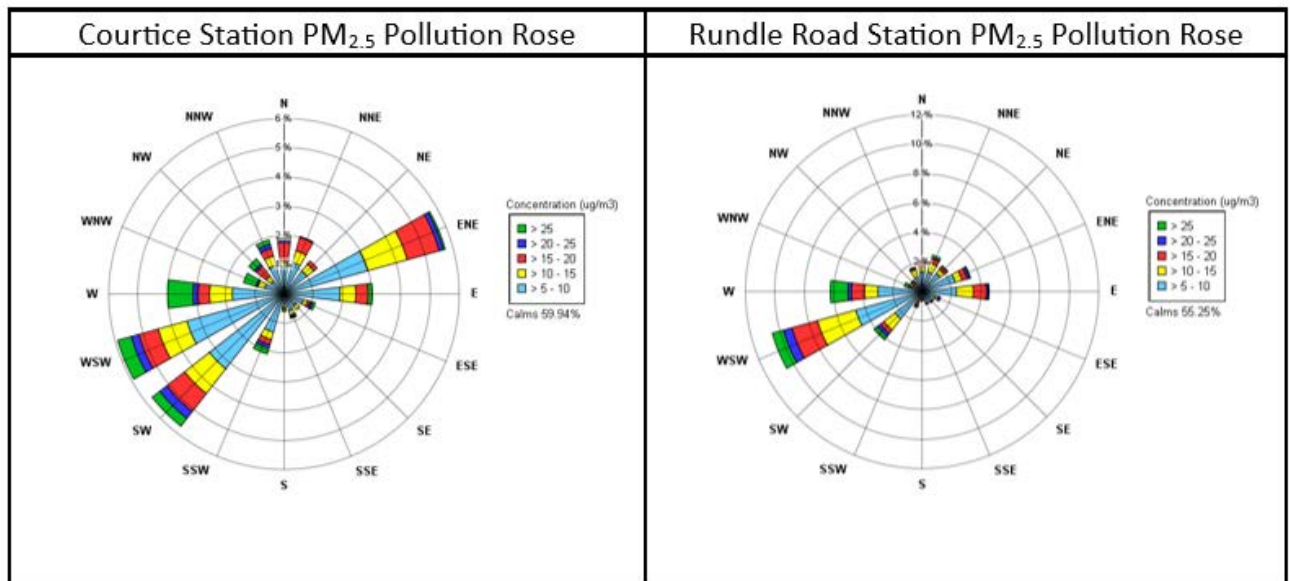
| Courtice Station $PM_{2.5}$ Pollution Rose | Rundle Road Station $PM_{2.5}$ Pollution Rose |
|---|---|

N
NNE
NE
ENE
E
ESE
SE
SSE
S
SSW
SW
WSW
W
WNW
NW
NNW
6 %
5 %
4 %
3 %
2 %

Concentration (ug/m3)
> 25
> 20 - 25
> 15 - 20
> 10 - 15
> 5 - 10
Calms 59.94%

N
NNE
NE
ENE
E
ESE
SE
SSE
S
SSW
SW
WSW
W
WNW
NW
NNW
12 %
10 %
8 %
6 %
4 %
2 %

Concentration (ug/m3)
> 25
> 20 - 25
> 15 - 20
> 10 - 15
> 5 - 10
Calms 55.25%